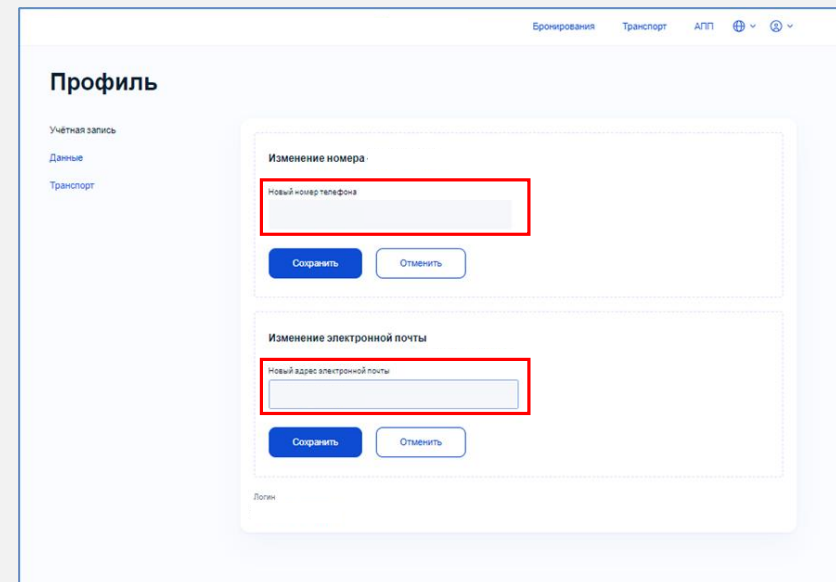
Бронирования Транспорт АПП

Профиль

Учётная запись

Данные

Транспорт

Изменение номера

Новый номер телефона

Сохранить

Отменить

Изменение электронной почты

Новый адрес электронной почты

Сохранить

Отменить

Логин